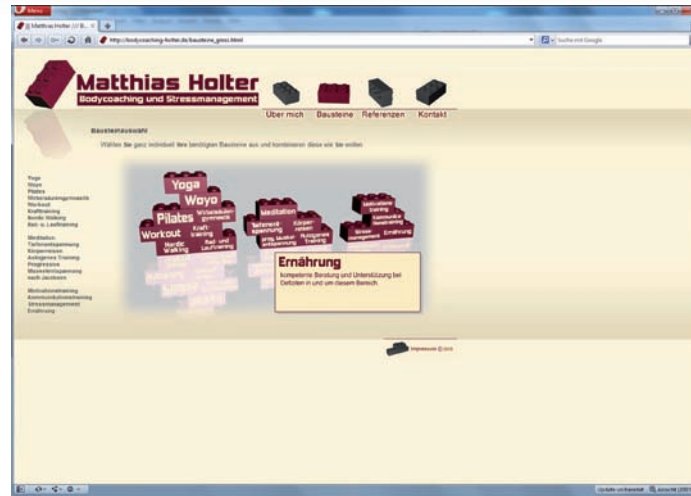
Menu

Matthias Holter // B...

http://bodycoaching-holter.de/bausteine_gross.html

Suche mit Google

Matthias Holter
Bodycoaching und Stressmanagement

Über mich | Bausteine | Referenzen | Kontakt

Bausteinauswahl

Wählen Sie ganz individuell Ihre benötigten Bausteine aus und kombinieren diese wie Sie wollen.

Yoga
Woyo
Pilates
Wirbelsäulengymnastik
Workout
Krafttraining
Nordic Walking
Rad- u. Lauftraining

Meditation
Tiefenentspannung
Körperreisen
Autogenes Training
Progressive Muskelentspannung nach Jacobsen

Motivationstraining
Kommunikationstraining
Stressmanagement
Ernährung

Yoga
Woyo
Pilates
Wirbelsäulengymnastik
Workout
Kraft-training
Nordic Walking
Rad- und Lauftraining

Meditation
Tiefenentspannung
Körper-reisen
prog. Muskel-entspannung
Autogenes Training

Motivations-training
Kommunika-tionstraining
Stress-management
Ernährung

Ernährung
kompetente Beratung und Unterstützung bei Defiziten in und um diesem Bereich

Impressum © 2010